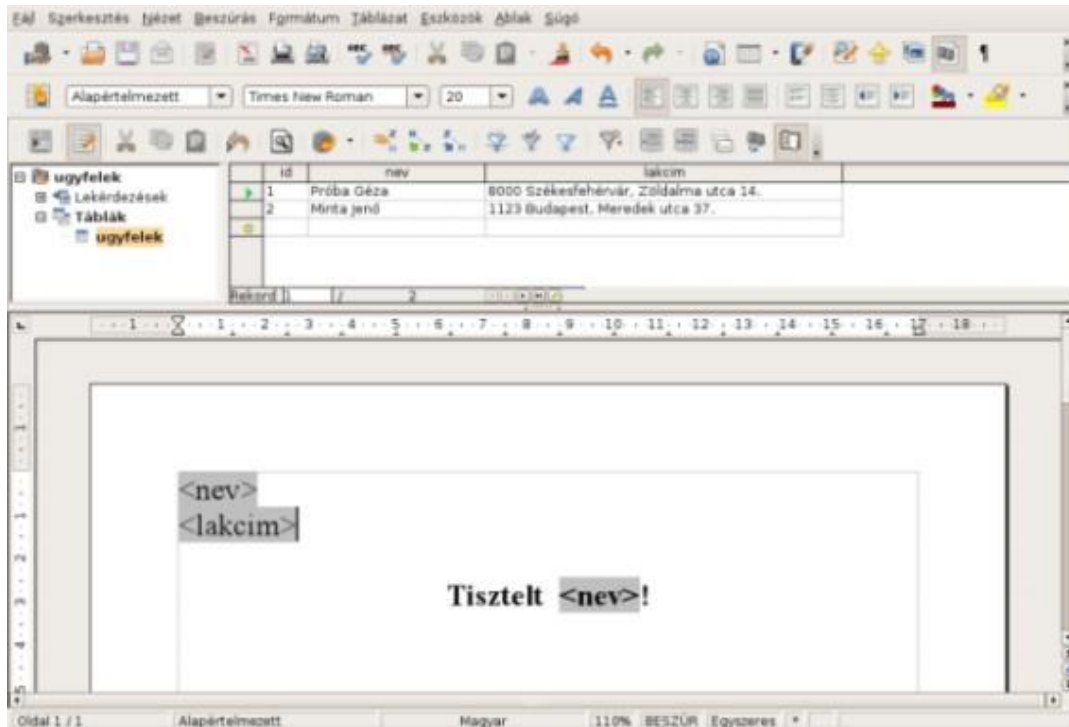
Fájl Szerkesztés Nézet Beszúrás Formátum Táblázat Eszközök Ablak Súgó

Alapértelmezett Times New Roman 20

ugyfelek
Lekérdezések
Táblák
ugyfelek

| id | nev | lakcim |
|---|---|---|
| 1 | Próba Géza | 8000 Székesfehérvár, Zöldalma utca 14. |
| 2 | Minta Jenő | 1123 Budapest, Meredek utca 37. |

Rekord 1 / 2

1 2 3 4 5 6 7 8 9 10 11 12 13 14 15 16 17 18

<nev>
<lakcim>

Tisztelt <nev>!

Oldal 1 / 1 Alapértelmezett Magyar 110% BESZÚR Egyszeres *